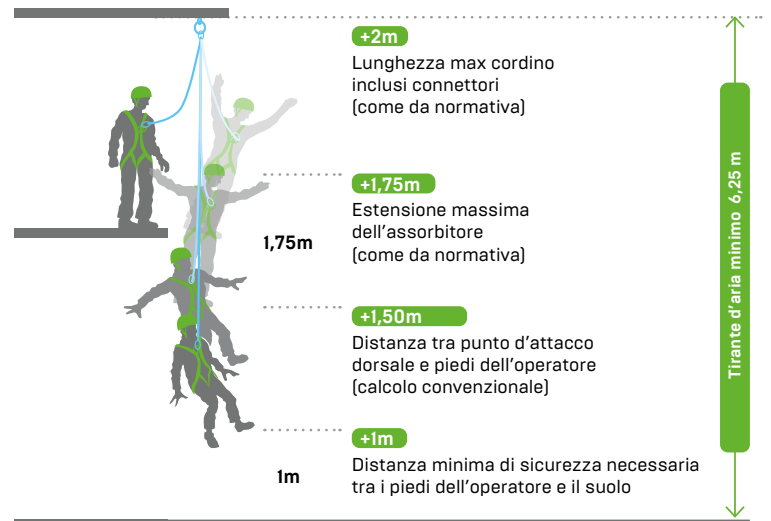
+2m
Lunghezza max cordino inclusi connettori (come da normativa)

+1,75m
Estensione massima dell'assorbitore (come da normativa)

1,75m

+1,50m
Distanza tra punto d'attacco dorsale e piedi dell'operatore (calcolo convenzionale)

+1m
Distanza minima di sicurezza necessaria tra i piedi dell'operatore e il suolo

1m

Tirante d'aria minimo 6,25 m